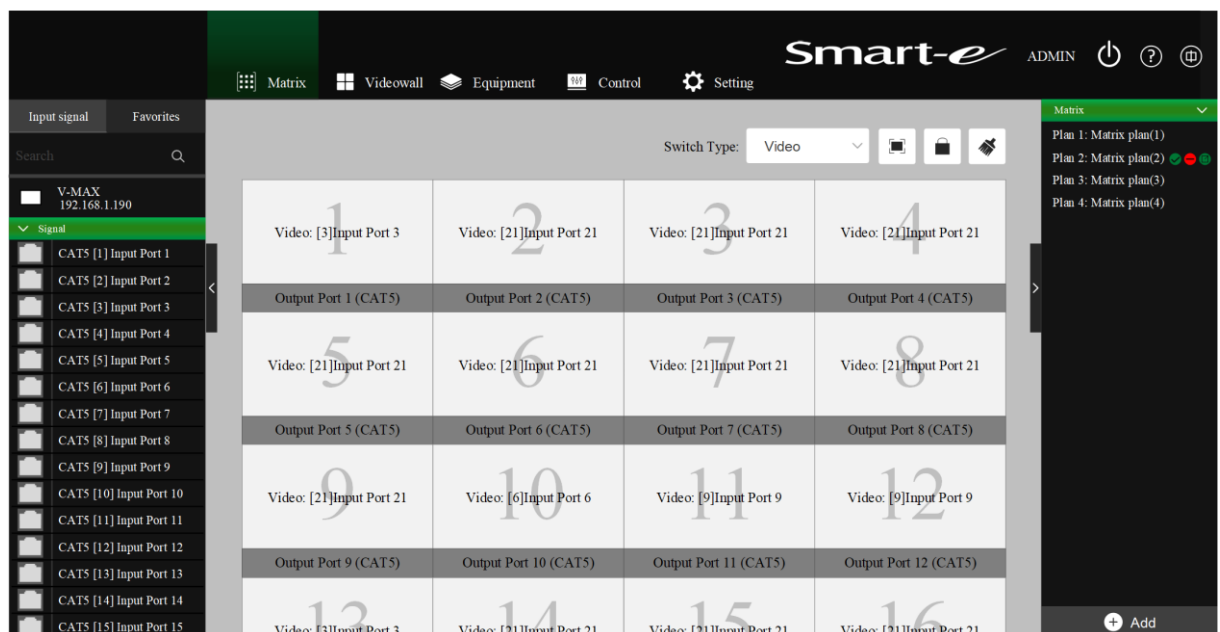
Matrix Videowall Equipment Control Setting

Smart-e ADMIN

Input signal Favorites

Search

V-MAX
192.168.1.190

Signal

CAT5 [1] Input Port 1
CAT5 [2] Input Port 2
CAT5 [3] Input Port 3
CAT5 [4] Input Port 4
CAT5 [5] Input Port 5
CAT5 [6] Input Port 6
CAT5 [7] Input Port 7
CAT5 [8] Input Port 8
CAT5 [9] Input Port 9
CAT5 [10] Input Port 10
CAT5 [11] Input Port 11
CAT5 [12] Input Port 12
CAT5 [13] Input Port 13
CAT5 [14] Input Port 14
CAT5 [15] Input Port 15

Switch Type: Video

| 1 Video: [3]Input Port 3 | 2 Video: [21]Input Port 21 | 3 Video: [21]Input Port 21 | 4 Video: [21]Input Port 21 |
|---|---|---|---|
| Output Port 1 (CAT5) | Output Port 2 (CAT5) | Output Port 3 (CAT5) | Output Port 4 (CAT5) |
| 5 Video: [21]Input Port 21 | 6 Video: [21]Input Port 21 | 7 Video: [21]Input Port 21 | 8 Video: [21]Input Port 21 |
| Output Port 5 (CAT5) | Output Port 6 (CAT5) | Output Port 7 (CAT5) | Output Port 8 (CAT5) |
| 9 Video: [21]Input Port 21 | 10 Video: [6]Input Port 6 | 11 Video: [9]Input Port 9 | 12 Video: [9]Input Port 9 |
| Output Port 9 (CAT5) | Output Port 10 (CAT5) | Output Port 11 (CAT5) | Output Port 12 (CAT5) |
| 13 Video: [3]Input Port 3 | 14 Video: [21]Input Port 21 | 15 Video: [21]Input Port 21 | 16 Video: [21]Input Port 21 |

Matrix
Plan 1: Matrix plan(1)
Plan 2: Matrix plan(2)
Plan 3: Matrix plan(3)
Plan 4: Matrix plan(4)

Add